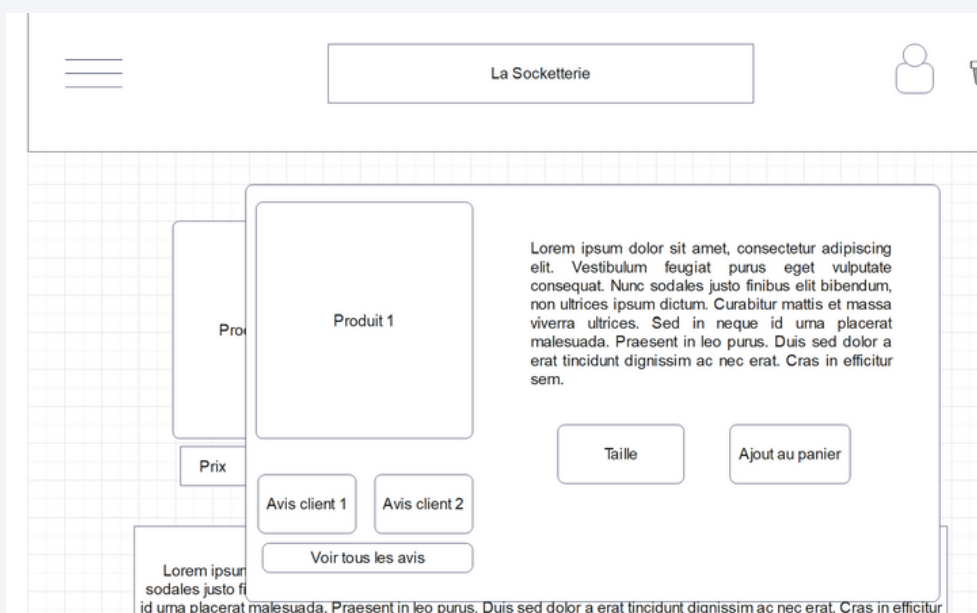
La Socketterie

Proc

Prix

Produit 1

Lorem ipsum dolor sit amet, consectetur adipiscing elit. Vestibulum feugiat purus eget vulputate consequat. Nunc sodales justo finibus elit bibendum, non ultrices ipsum dictum. Curabitur mattis et massa viverra ultrices. Sed in neque id urna placerat malesuada. Praesent in leo purus. Duis sed dolor a erat tincidunt dignissim ac nec erat. Cras in efficitur sem.

Taille

Ajout au panier

Avis client 1

Avis client 2

Voir tous les avis

Lorem ipsun
sodales justo fi
id urna placerat malesuada. Praesent in leo purus. Duis sed dolor a erat tincidunt dignissim ac nec erat. Cras in efficitur